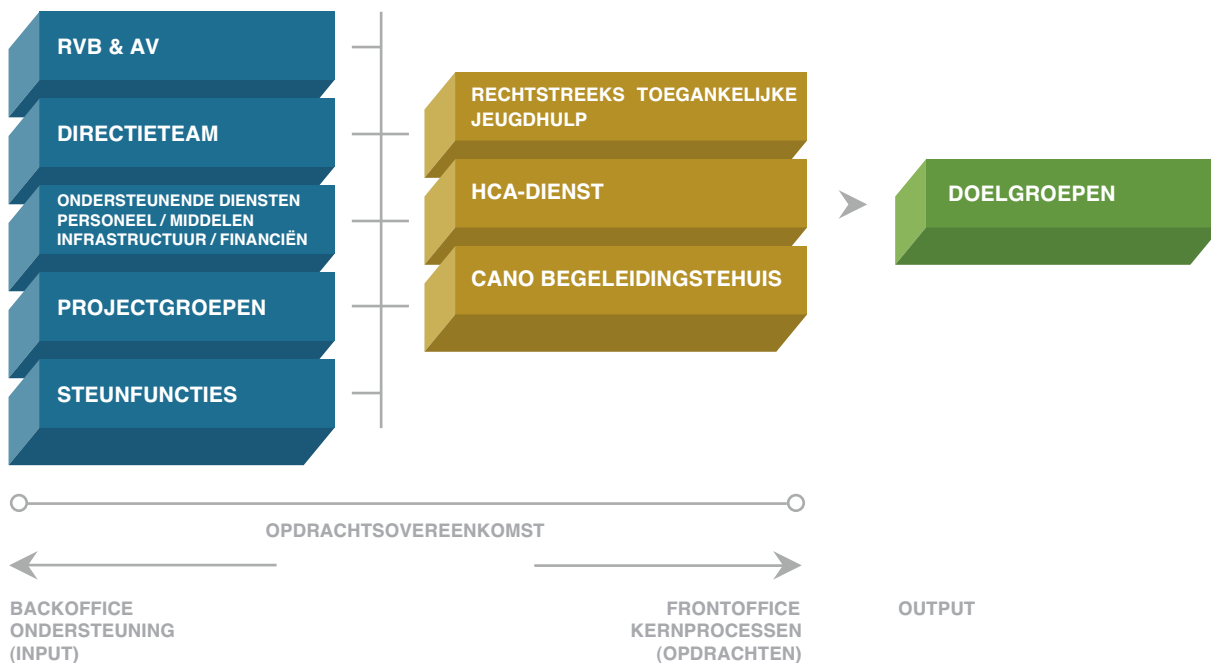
RVB & AV

DIRECTIETEAM

ONDERSTEUNENDE DIENSTEN
PERSONEEL / MIDDELEN
INFRASTRUCTUUR / FINANCIËN

PROJECTGROEPEN

STEUNFUNCTIES

RECHTSTREEKS TOEGANKELIJKE JEUGDHULP

HCA-DIENST

CANO BEGELEIDINGSTEHUIS

DOELGROEPEN

OPDRACHTSOVEREENKOMST

BACKOFFICE
ONDERSTEUNING
(INPUT)

FRONTOFFICE
KERNPROCESSEN
(OPDRACHTEN)

OUTPUT